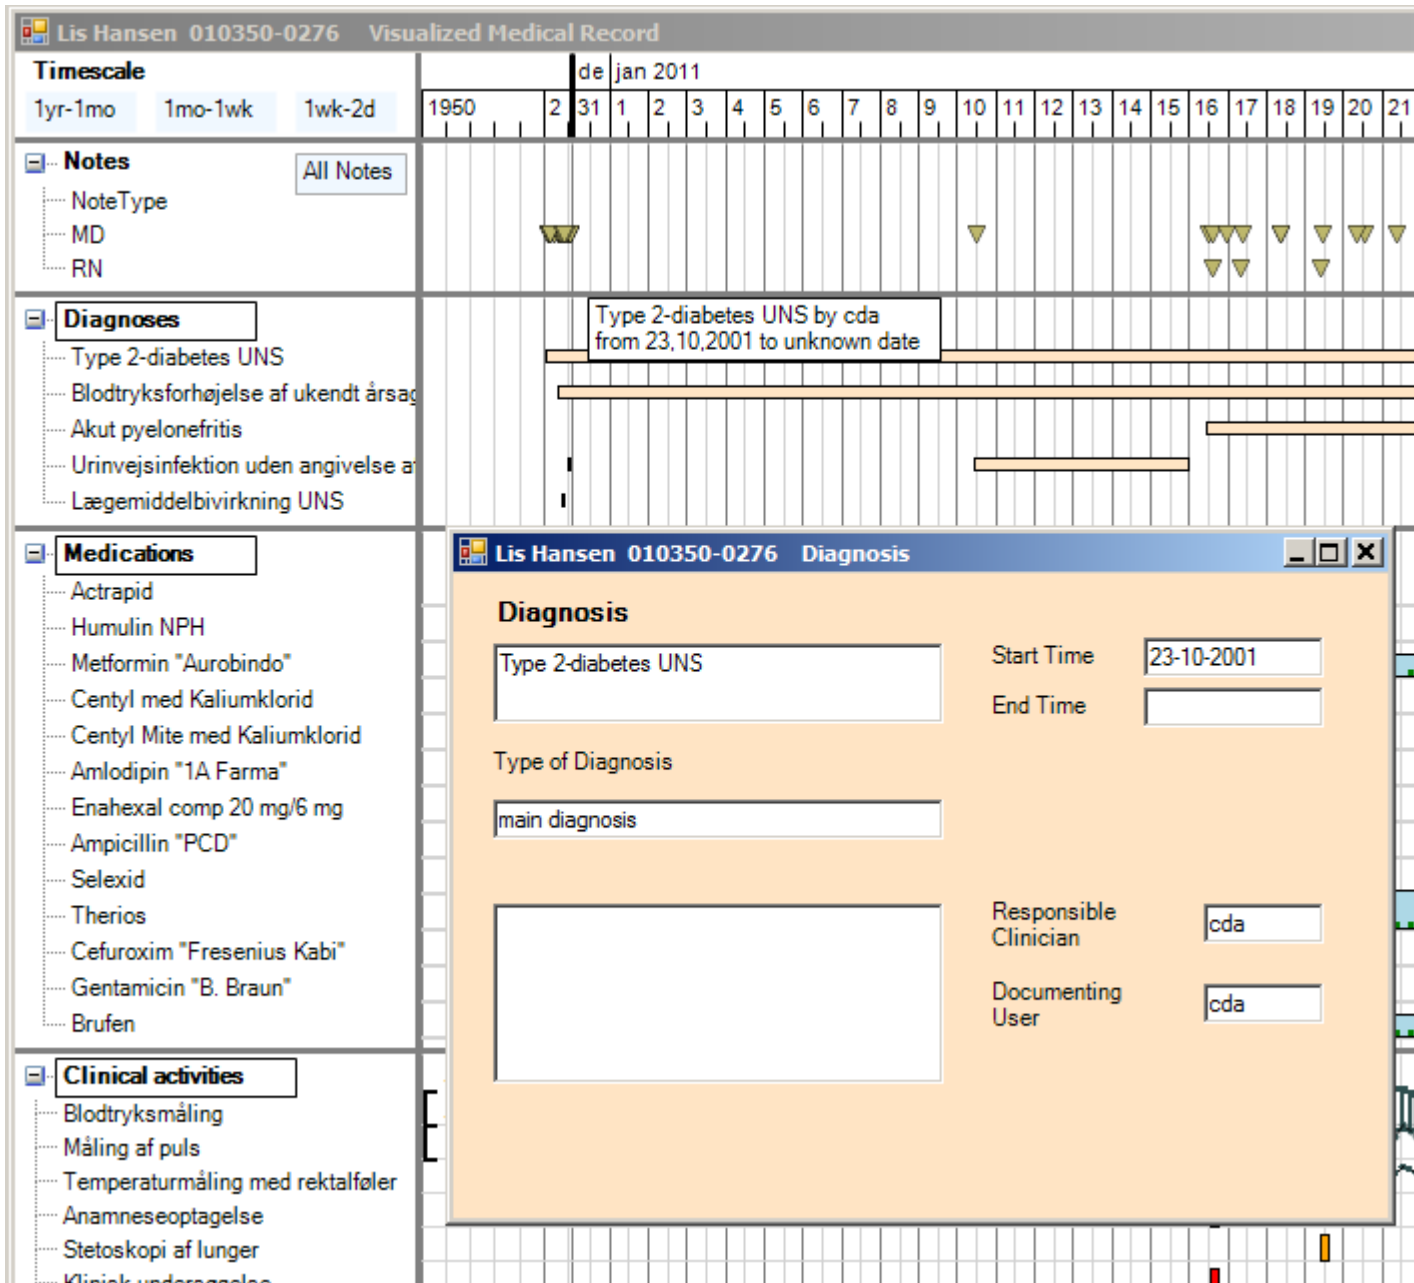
Lis Hansen 010350-0276 Visualized Medical Record

Timescale

1yr-1mo 1mo-1wk 1wk-2d

de jan 2011

1950 2 31 1 2 3 4 5 6 7 8 9 10 11 12 13 14 15 16 17 18 19 20 21

Notes

All Notes

NoteType

MD

RN

Diagnoses

Type 2-diabetes UNS

Blodtryksforhøjelse af ukendt årsag

Akut pyelonefritis

Urinvejsinfektion uden angivelse a

Lægemiddelbivirkning UNS

Type 2-diabetes UNS by cda from 23,10,2001 to unknown date

Medications

Actrapid

Humulin NPH

Metformin "Aurobindo"

Centyl med Kaliumklorid

Centyl Mite med Kaliumklorid

Amlodipin "1A Farma"

Enahexal comp 20 mg/6 mg

Ampicillin "PCD"

Selexid

Therios

Cefuroxim "Fresenius Kabi"

Gentamicin "B. Braun"

Brufen

Clinical activities

Blodtryksmåling

Måling af puls

Temperaturmåling med rektalføler

Anamneseoptagelse

Stetoskopi af lunger

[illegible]

Lis Hansen 010350-0276 Diagnosis

Diagnosis

Type 2-diabetes UNS

Start Time 23-10-2001

End Time

Type of Diagnosis

main diagnosis

Responsible Clinician cda

Documenting User cda